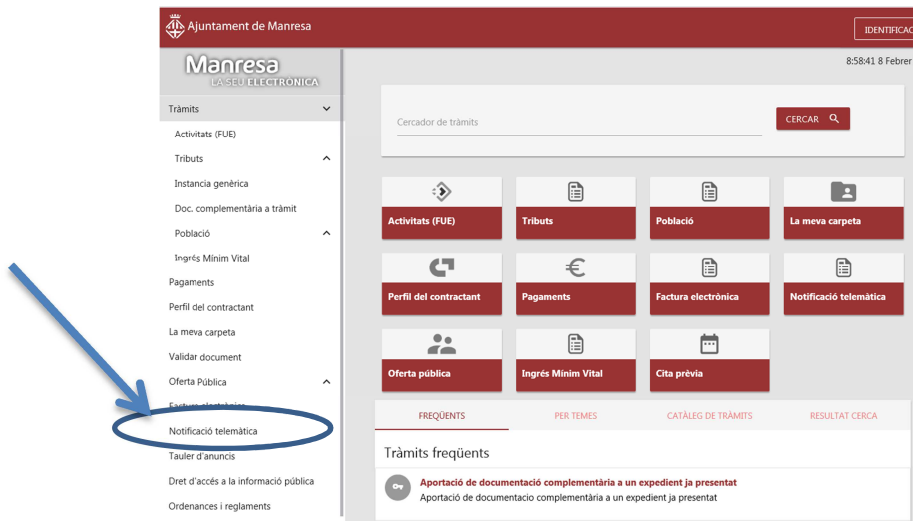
Ajuntament de Manresa

IDENTIFICAC

Manresa
LA SEU ELECTRÒNICA

8:58:41 8 Febrer

Tràmits

Activitats (FUE)

Tributs

Instancia genèrica

Doc. complementària a tràmit

Població

Ingrés Mínim Vital

Pagaments

Perfil del contractant

La meva carpeta

Validar document

Oferta Pública

Factura electrònica

Notificació telemàtica

Tauler d'anuncis

Dret d'accés a la informació pública

Ordenances i reglaments

Cercador de tràmits

CERCAR

Activitats (FUE)

Tributs

Població

La meva carpeta

Perfil del contractant

Pagaments

Factura electrònica

Notificació telemàtica

Oferta pública

Ingrés Mínim Vital

Cita prèvia

FREQÜENTS

PER TEMES

CATÀLEG DE TRÀMITS

RESULTAT CERCA

Tràmits freqüents

Aportació de documentació complementària a un expedient ja presentat

Aportació de documentacio complementària a un expedient ja presentat